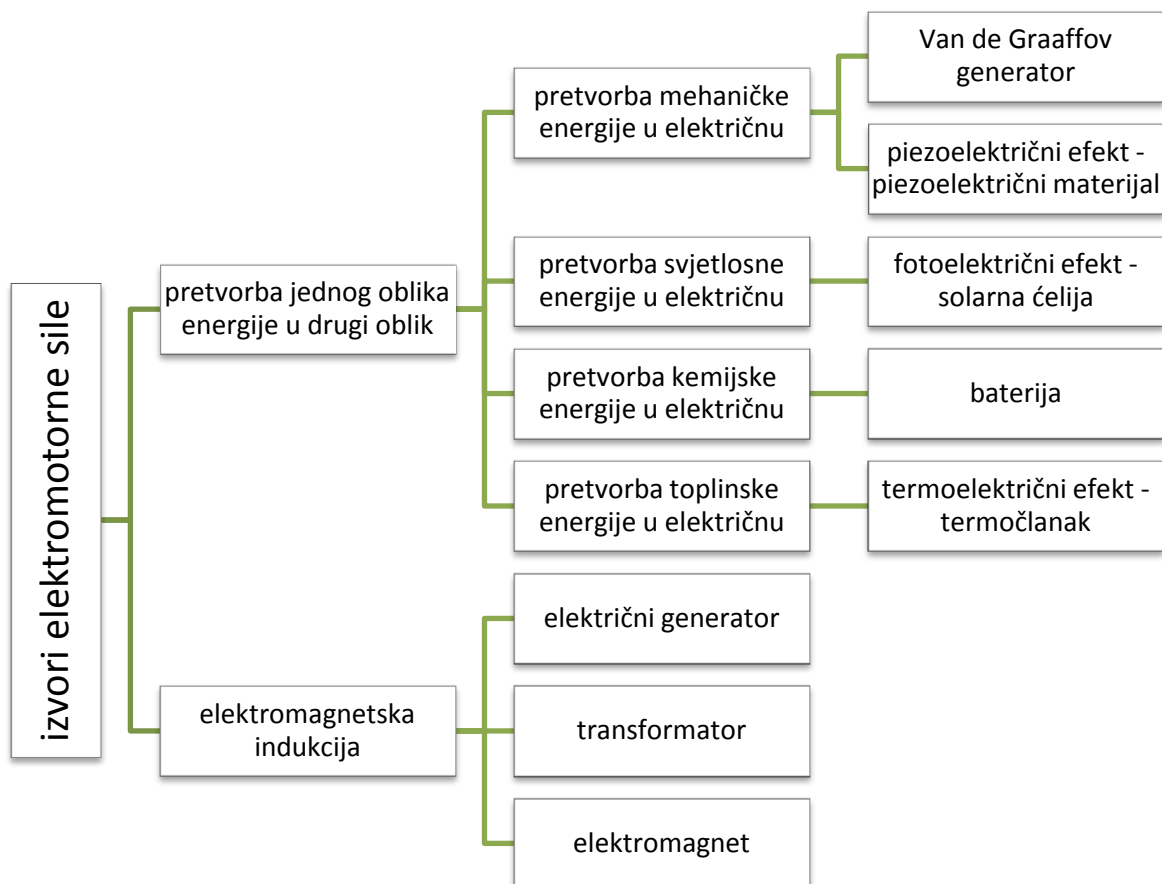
izvori elektromotorne sile

pretvorba jednog oblika energije u drugi oblik

pretvorba mehaničke energije u električnu

Van de Graaffov generator

piezoelektrični efekt - piezoelektrični materijal

pretvorba svjetlosne energije u električnu

fotoelektrični efekt - solarna ćelija

pretvorba kemijske energije u električnu

baterija

pretvorba toplinske energije u električnu

termoelektrični efekt - termočlanak

elektromagnetska indukcija

električni generator

transformator

elektromagnet